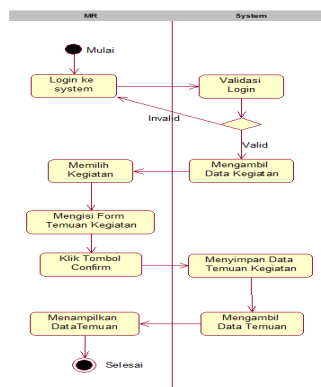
MR

System

Mulai

Login ke system

Validasi Login

Invalid

Valid

Memilih Kegiatan

Mengambil Data Kegiatan

Mengisi Form Temuan Kegiatan

Klik Tombol Confirm

Menyimpan Data Temuan Kegiatan

Menampilkan DataTemuan

Mengambil Data Temuan

Selesai